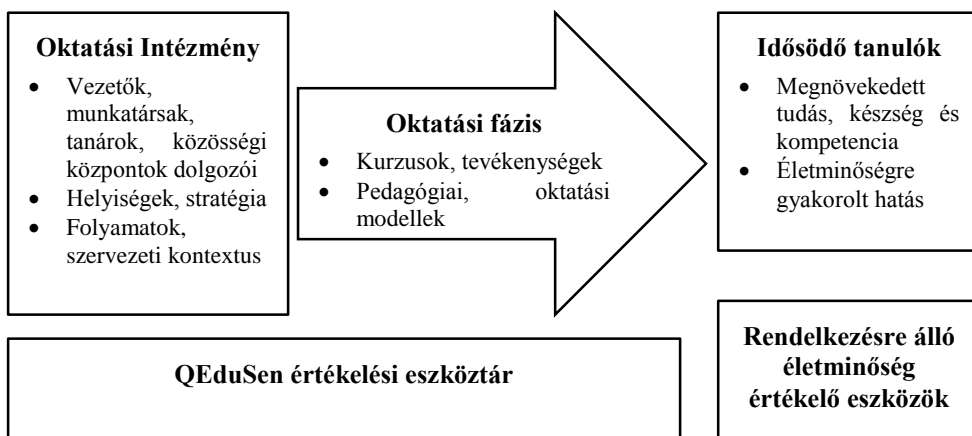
**Oktatási Intézmény**

- Vezetők, munkatársak, tanárok, közösségi központok dolgozói
- Helyiségek, stratégia
- Folyamatok, szervezeti kontextus

**Oktatási fázis**

- Kurzusok, tevékenységek
- Pedagógiai, oktatási modellek

**Idősödő tanulók**

- Megnövekedett tudás, készség és kompetencia
- Életminőségre gyakorolt hatás

**QEduSen értékelési eszköztár**

**Rendelkezésre álló életminőség értékelő eszközök**